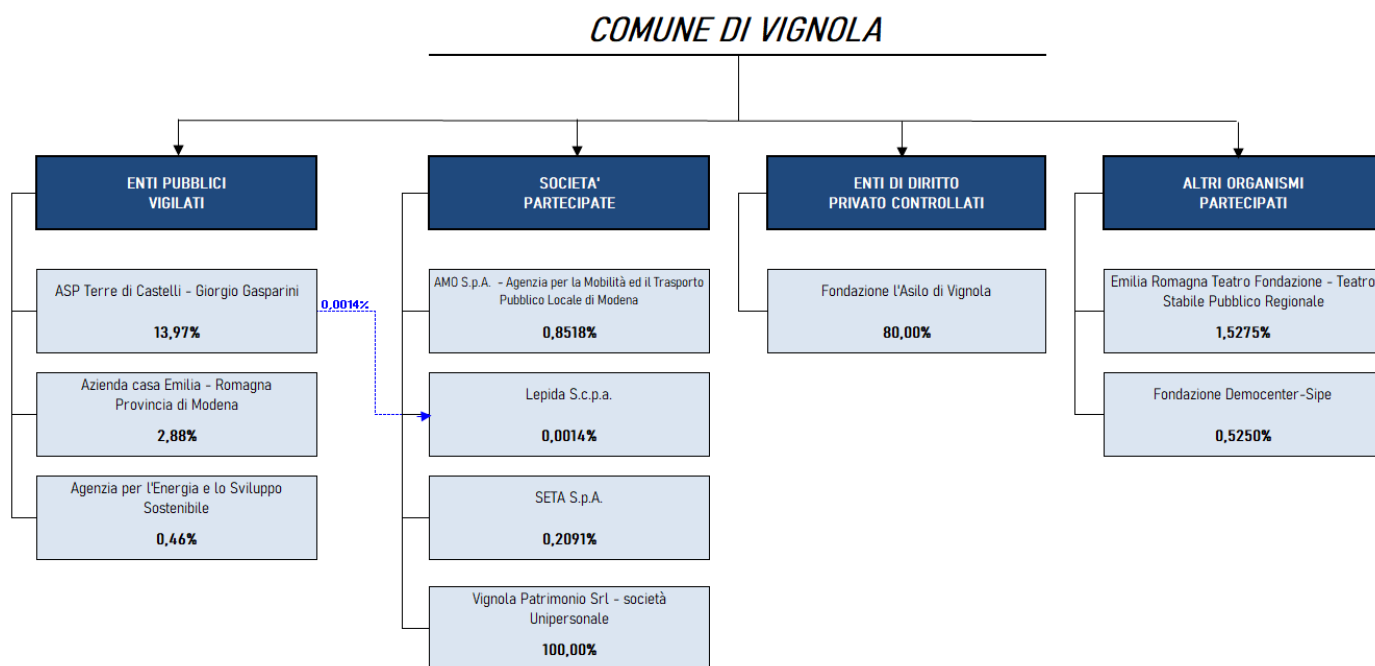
COMUNE DI VIGNOLA

ENTI PUBBLICI VIGILATI

ASP Terre di Castelli - Giorgio Gasparini
13,97%

0,0014%

Azienda casa Emilia - Romagna Provincia di Modena
2,88%

Agenzia per l'Energia e lo Sviluppo Sostenibile
0,46%

SOCIETA' PARTECIPATE

AMO S.p.A. - Agenzia per la Mobilità ed il Trasporto Pubblico Locale di Modena
0,8518%

Lepida S.c.p.a.
0,0014%

SETA S.p.A.
0,2091%

Vignola Patrimonio Srl - società Unipersonale
100,00%

ENTI DI DIRITTO PRIVATO CONTROLLATI

Fondazione l'Asilo di Vignola
80,00%

ALTRI ORGANISMI PARTECIPATI

Emilia Romagna Teatro Fondazione - Teatro Stabile Pubblico Regionale
1,5275%

Fondazione Democenter-Sipe
0,5250%